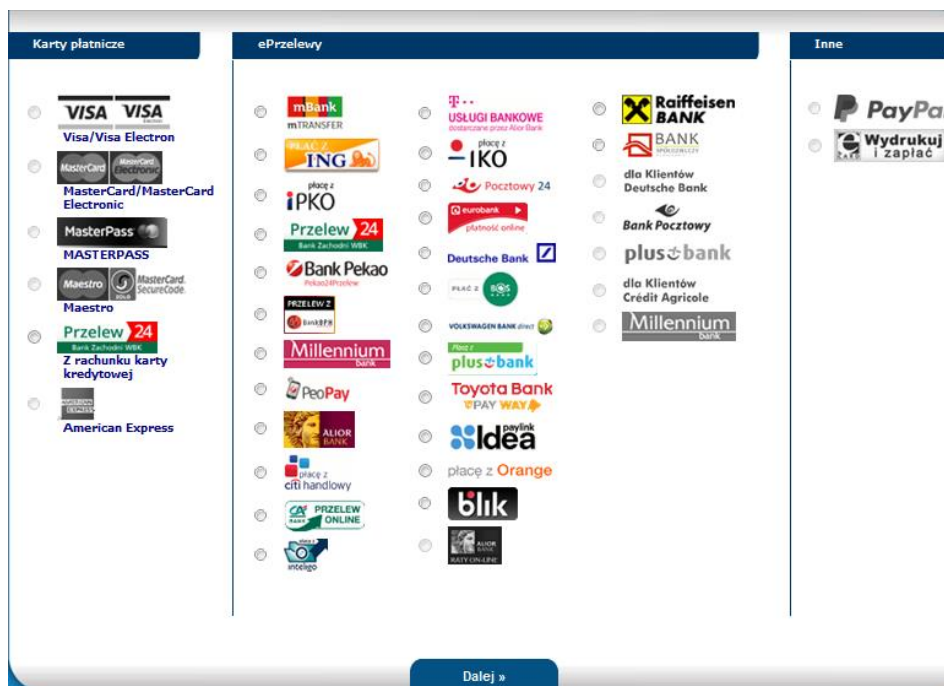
Karty płatnicze

VISA VISA Electron
Visa/Visa Electron

MasterCard MasterCard Electronic
MasterCard/MasterCard Electronic

MasterPass
MASTERPASS

Maestro MasterCard. SecureCode.
Maestro

Przelew 24 Bank Zachodni WBK
Z rachunku karty kredytowej

AMERICAN EXPRESS
American Express

ePrzelewy

mBank mTRANSFER

PŁAĆ Z ING

płacę z iPKO

Przelew 24 Bank Zachodni WBK

Bank Pekao Pekao24Przelew

PRZELEW Z BankBPH

Millennium bank

PeoPay

ALIOR BANK

płacę z citi handlowy

PRZELEW ONLINE

inteligo

T·· USŁUGI BANKOWE dostarczane przez Alior Bank

płacę z IKO

Pocztowy 24

eurobank płatność online

Deutsche Bank

PŁAĆ Z BOŚ

VOLKSWAGEN BANK direct

Płać z plus bank

Toyota Bank PAY WAY

paylink Idea

płacę z Orange

blik

ALIOR BANK RATY ON-LINE

Raiffeisen BANK

BANK SPÓŁDZIELCZY

dla Klientów Deutsche Bank

Bank Pocztowy

plus bank

dla Klientów Crédit Agricole

Millennium bank

Inne

PayPa

Wydrukuj i zapłać

Dalej »